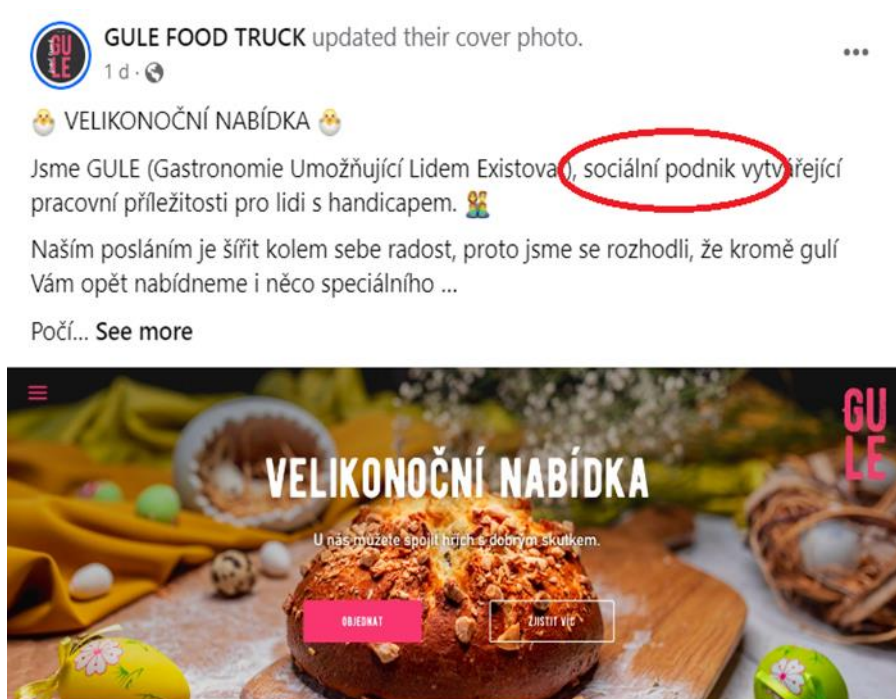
GULE FOOD TRUCK updated their cover photo.
1 d ·

GU
LE

•••

🐣 VELIKONOČNÍ NABÍDKA 🐣

Jsme GULE (Gastronomie Umožňující Lidem Existovat), sociální podnik vytvářející pracovní příležitosti pro lidi s handicapem. 👫

Naším posláním je šířit kolem sebe radost, proto jsme se rozhodli, že kromě gulí Vám opět nabídneme i něco speciálního ...

Počí... See more

GU
LE

VELIKONOČNÍ NABÍDKA

U nás můžete spojit hřích s dobrým skutkem.

OBJEDNAT

ZJISTIT VÍC